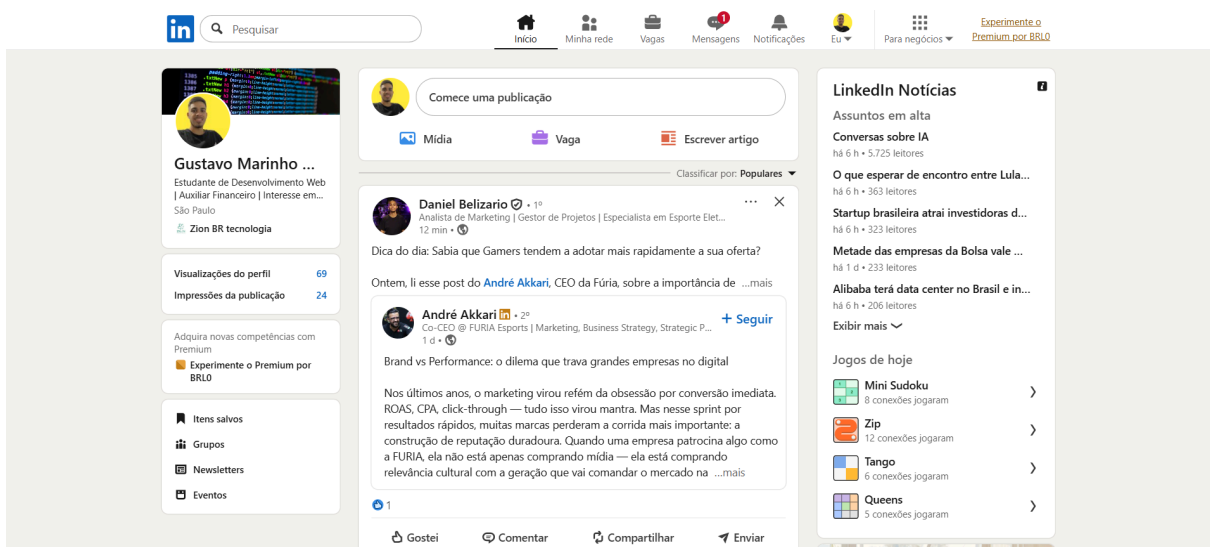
in Pesquisar

Início Minha rede Vagas 1 Mensagens Notificações Eu Para negócios Experimente o Premium por BRL0

Gustavo Marinho ...
Estudante de Desenvolvimento Web | Auxiliar Financeiro | Interesse em...
São Paulo
Zion BR tecnologia

Visualizações do perfil 69
Impressões da publicação 24

Adquira novas competências com Premium
Experimente o Premium por BRL0

Itens salvos
Grupos
Newsletters
Eventos

Comece uma publicação
Mídia Vaga Escrever artigo

Classificar por: Populares

Daniel Belizario • 1º
Analista de Marketing | Gestor de Projetos | Especialista em Esporte Elet...
12 min •

Dica do dia: Sabia que Gamers tendem a adotar mais rapidamente a sua oferta?

Ontem, li esse post do André Akkari, CEO da Fúria, sobre a importância de ...mais

André Akkari in • 2º
Co-CEO @ FURIA Esports | Marketing, Business Strategy, Strategic P...
1 d •
+ Seguir

Brand vs Performance: o dilema que trava grandes empresas no digital

Nos últimos anos, o marketing virou refém da obsessão por conversão imediata. ROAS, CPA, click-through — tudo isso virou mantra. Mas nesse sprint por resultados rápidos, muitas marcas perderam a corrida mais importante: a construção de reputação duradoura. Quando uma empresa patrocina algo como a FURIA, ela não está apenas comprando mídia — ela está comprando relevância cultural com a geração que vai comandar o mercado na ...mais

1

Gostei Comentar Compartilhar Enviar

LinkedIn Notícias
Assuntos em alta
Conversas sobre IA
há 6 h • 5.725 leitores
O que esperar de encontro entre Lula...
há 6 h • 363 leitores
Startup brasileira atrai investidoras d...
há 6 h • 323 leitores
Metade das empresas da Bolsa vale ...
há 1 d • 233 leitores
Alibaba terá data center no Brasil e in...
há 6 h • 206 leitores
Exibir mais

Jogos de hoje
Mini Sudoku
8 conexões jogaram
Zip
12 conexões jogaram
Tango
6 conexões jogaram
Queens
5 conexões jogaram